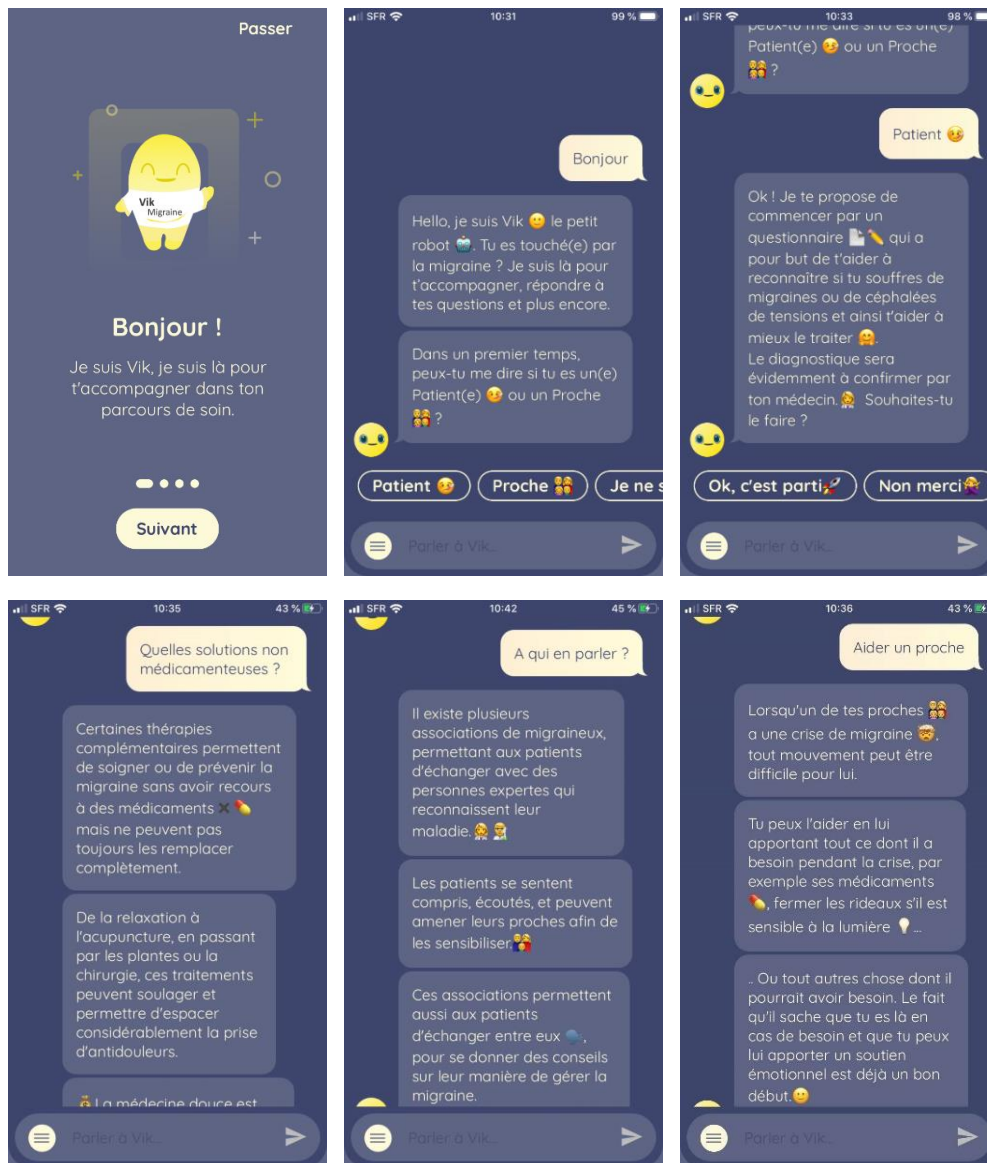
Passer

Vik
Migraine

Bonjour !

Je suis Vik, je suis là pour t'accompagner dans ton parcours de soin.

Suivant

SFR 10:31 99 %

Bonjour

Hello, je suis Vik 🙂 le petit robot 🤖. Tu es touché(e) par la migraine ? Je suis là pour t'accompagner, répondre à tes questions et plus encore.

Dans un premier temps, peux-tu me dire si tu es un(e) Patient(e) 😉 ou un Proche 👫 ?

Patient 😉
Proche 👫
Je ne s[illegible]

Parler à Vik...

SFR 10:33 98 %

peux-tu me dire si tu es un(e) Patient(e) 😉 ou un Proche 👫 ?

Patient 😉

Ok ! Je te propose de commencer par un questionnaire 📄✏️ qui a pour but de t'aider à reconnaître si tu souffres de migraines ou de céphalées de tensions et ainsi t'aider à mieux le traiter 🤗.
Le diagnostique sera évidemment à confirmer par ton médecin.👨‍⚕️ Souhaites-tu le faire ?

Ok, c'est parti🚀
Non merci🙅

Parler à Vik...

SFR 10:35 43 %

Quelles solutions non médicamenteuses ?

Certaines thérapies complémentaires permettent de soigner ou de prévenir la migraine sans avoir recours à des médicaments ❌💊 mais ne peuvent pas toujours les remplacer complètement.

De la relaxation à l'acupuncture, en passant par les plantes ou la chirurgie, ces traitements peuvent soulager et permettre d'espacer considérablement la prise d'antidouleurs.

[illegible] La médecine douce est

Parler à Vik...

SFR 10:42 45 %

A qui en parler ?

Il existe plusieurs associations de migraineux, permettant aux patients d'échanger avec des personnes expertes qui reconnaissent leur maladie.👨‍⚕️👨‍⚕️

Les patients se sentent compris, écoutés, et peuvent amener leurs proches afin de les sensibiliser👫

Ces associations permettent aussi aux patients d'échanger entre eux 💬, pour se donner des conseils sur leur manière de gérer la migraine.

Parler à Vik...

SFR 10:36 43 %

Aider un proche

Lorsqu'un de tes proches 👫 a une crise de migraine 🤯, tout mouvement peut être difficile pour lui.

Tu peux l'aider en lui apportant tout ce dont il a besoin pendant la crise, par exemple ses médicaments 💊, fermer les rideaux s'il est sensible à la lumière 💡...

.. Ou tout autres chose dont il pourrait avoir besoin. Le fait qu'il sache que tu es là en cas de besoin et que tu peux lui apporter un soutien émotionnel est déjà un bon début.🙂

Parler à Vik...